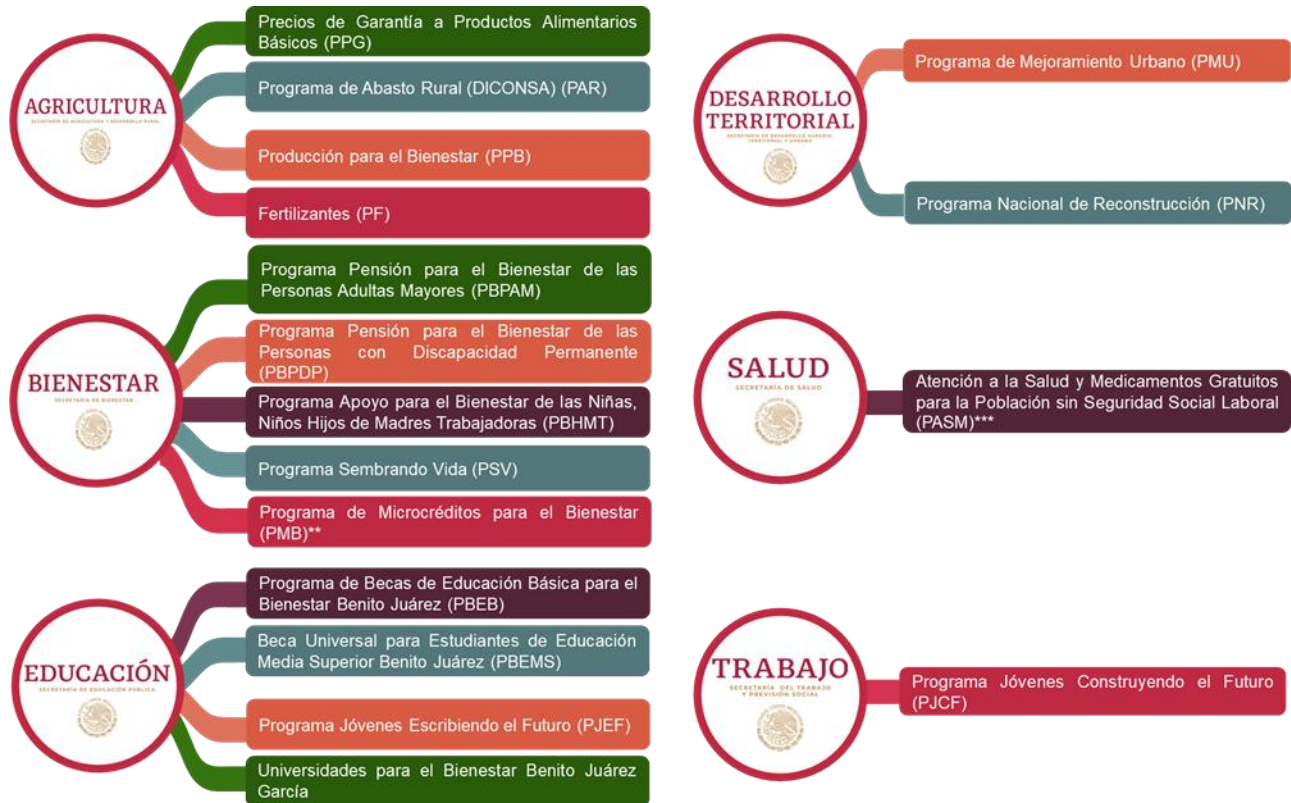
AGRICULTURA
SECRETARÍA DE AGRICULTURA Y DESARROLLO RURAL

Precios de Garantía a Productos Alimentarios Básicos (PPG)

Programa de Abasto Rural (DICONSA) (PAR)

Producción para el Bienestar (PPB)

Fertilizantes (PF)

DESARROLLO TERRITORIAL
SECRETARÍA DE DESARROLLO AGRARIO, TERRITORIAL Y URBANO

Programa de Mejoramiento Urbano (PMU)

Programa Nacional de Reconstrucción (PNR)

BIENESTAR
SECRETARÍA DE BIENESTAR

Programa Pensión para el Bienestar de las Personas Adultas Mayores (PBPAM)

Programa Pensión para el Bienestar de las Personas con Discapacidad Permanente (PBPDP)

Programa Apoyo para el Bienestar de las Niñas, Niños Hijos de Madres Trabajadoras (PBHMT)

Programa Sembrando Vida (PSV)

Programa de Microcréditos para el Bienestar (PMB)**

SALUD
SECRETARÍA DE SALUD

Atención a la Salud y Medicamentos Gratuitos para la Población sin Seguridad Social Laboral (PASM)***

EDUCACIÓN
SECRETARÍA DE EDUCACIÓN PÚBLICA

Programa de Becas de Educación Básica para el Bienestar Benito Juárez (PBEB)

Beca Universal para Estudiantes de Educación Media Superior Benito Juárez (PBEMS)

Programa Jóvenes Escribiendo el Futuro (PJEF)

Universidades para el Bienestar Benito Juárez García

TRABAJO
SECRETARÍA DEL TRABAJO Y PREVISIÓN SOCIAL

Programa Jóvenes Construyendo el Futuro (PJCF)